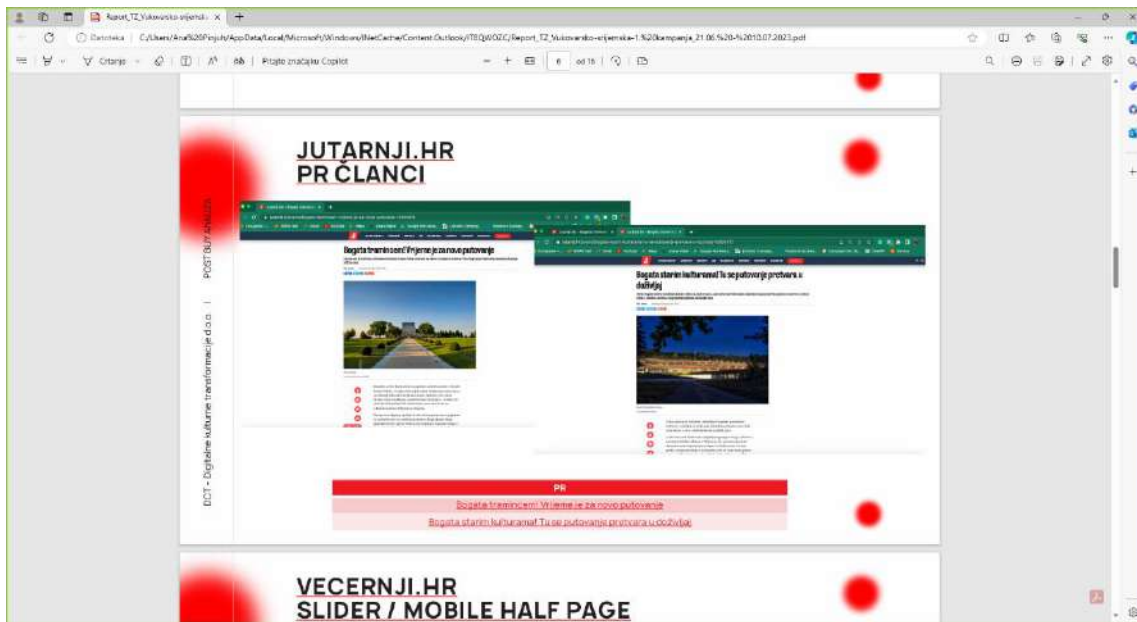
Report_TZ_Vukovarsko-srijemsk ×

Datoteka | C:/Users/Ana%20Finjuh/AppData/Local/Microsoft/Windows/INetCache/Content.Outlook/ITEQJ0OZC/Report_TZ_Vukovarsko-srijemska-1.%20kampanja_21.06.%20-%2010.07.2023.pdf

Crtanje | Pitajte značajku Copilot | 6 od 15

JUTARNJI.HR
PR ČLANCI

POST BUY ANALIZA | DCT - Digitalne kulturne transformacije d.o.o.

Bogata travnim cest! Vrijeme je za novo putovanje

Bogata starim kulturama! Tu se putovanje pretvara u doživljaj

| PR |
|---|
| Bogata travnim cest! Vrijeme je za novo putovanje |
| Bogata starim kulturama! Tu se putovanje pretvara u doživljaj |

VECERNJI.HR
SLIDER / MOBILE HALF PAGE